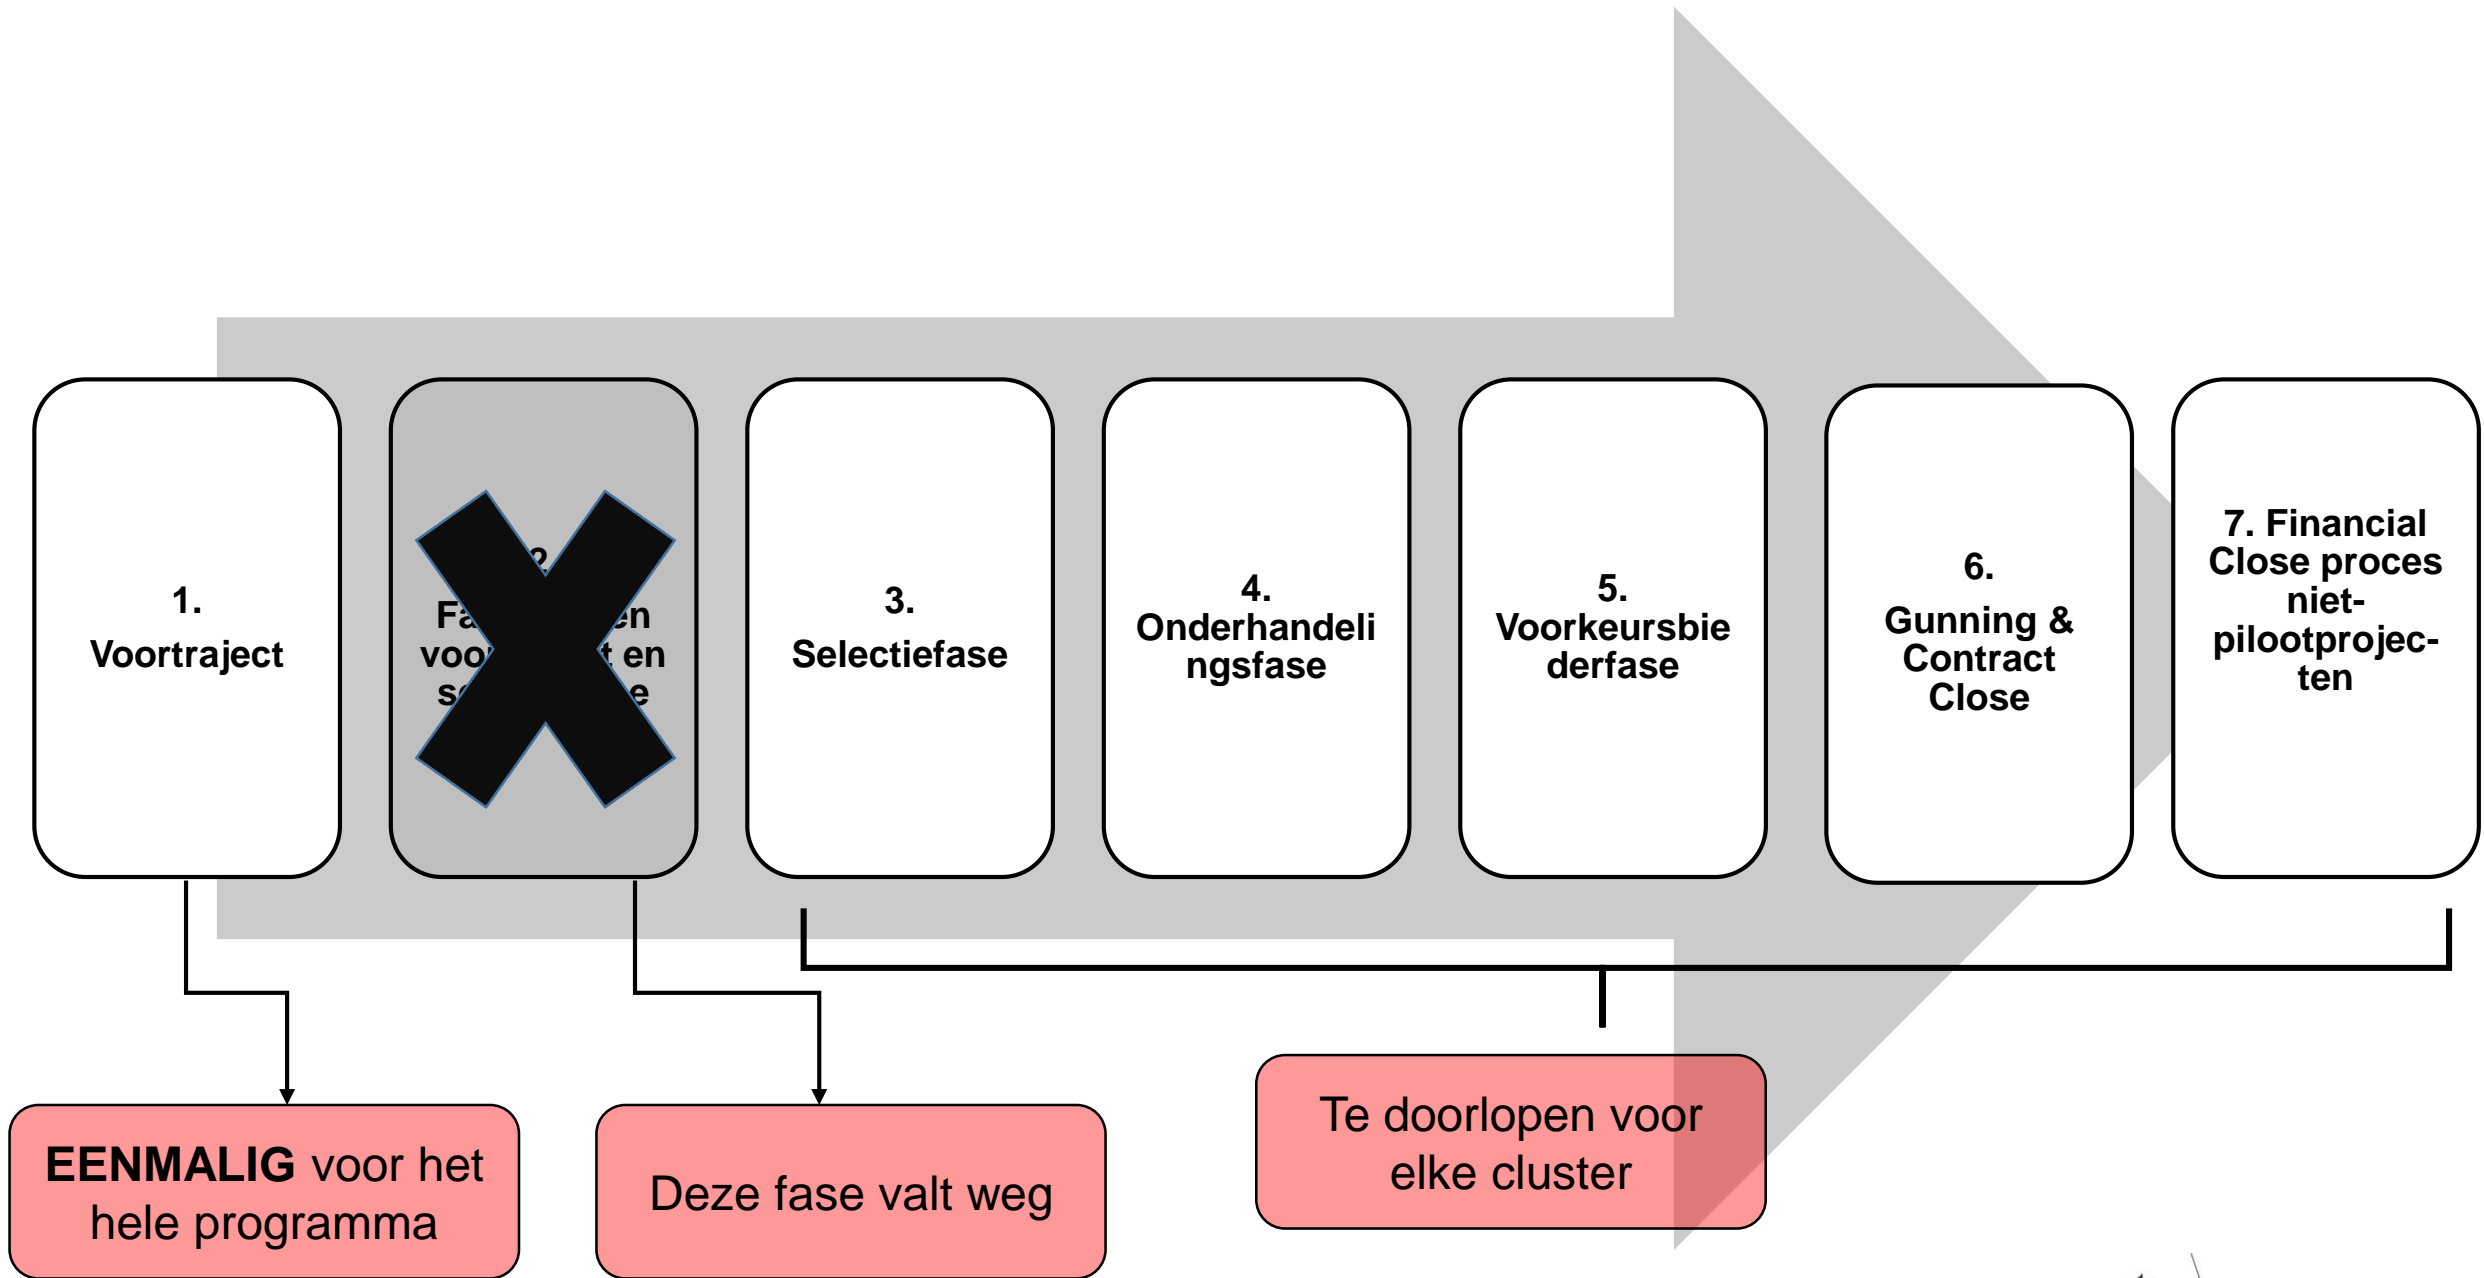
1. Voortraject

2. Fa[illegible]en voo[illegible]t en s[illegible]e

3. Selectiefase

4. Onderhandelingsfase

5. Voorkeursbiederfase

6. Gunning & Contract Close

7. Financial Close proces niet-pilootprojecten

**EENMALIG** voor het hele programma

Deze fase valt weg

Te doorlopen voor elke cluster